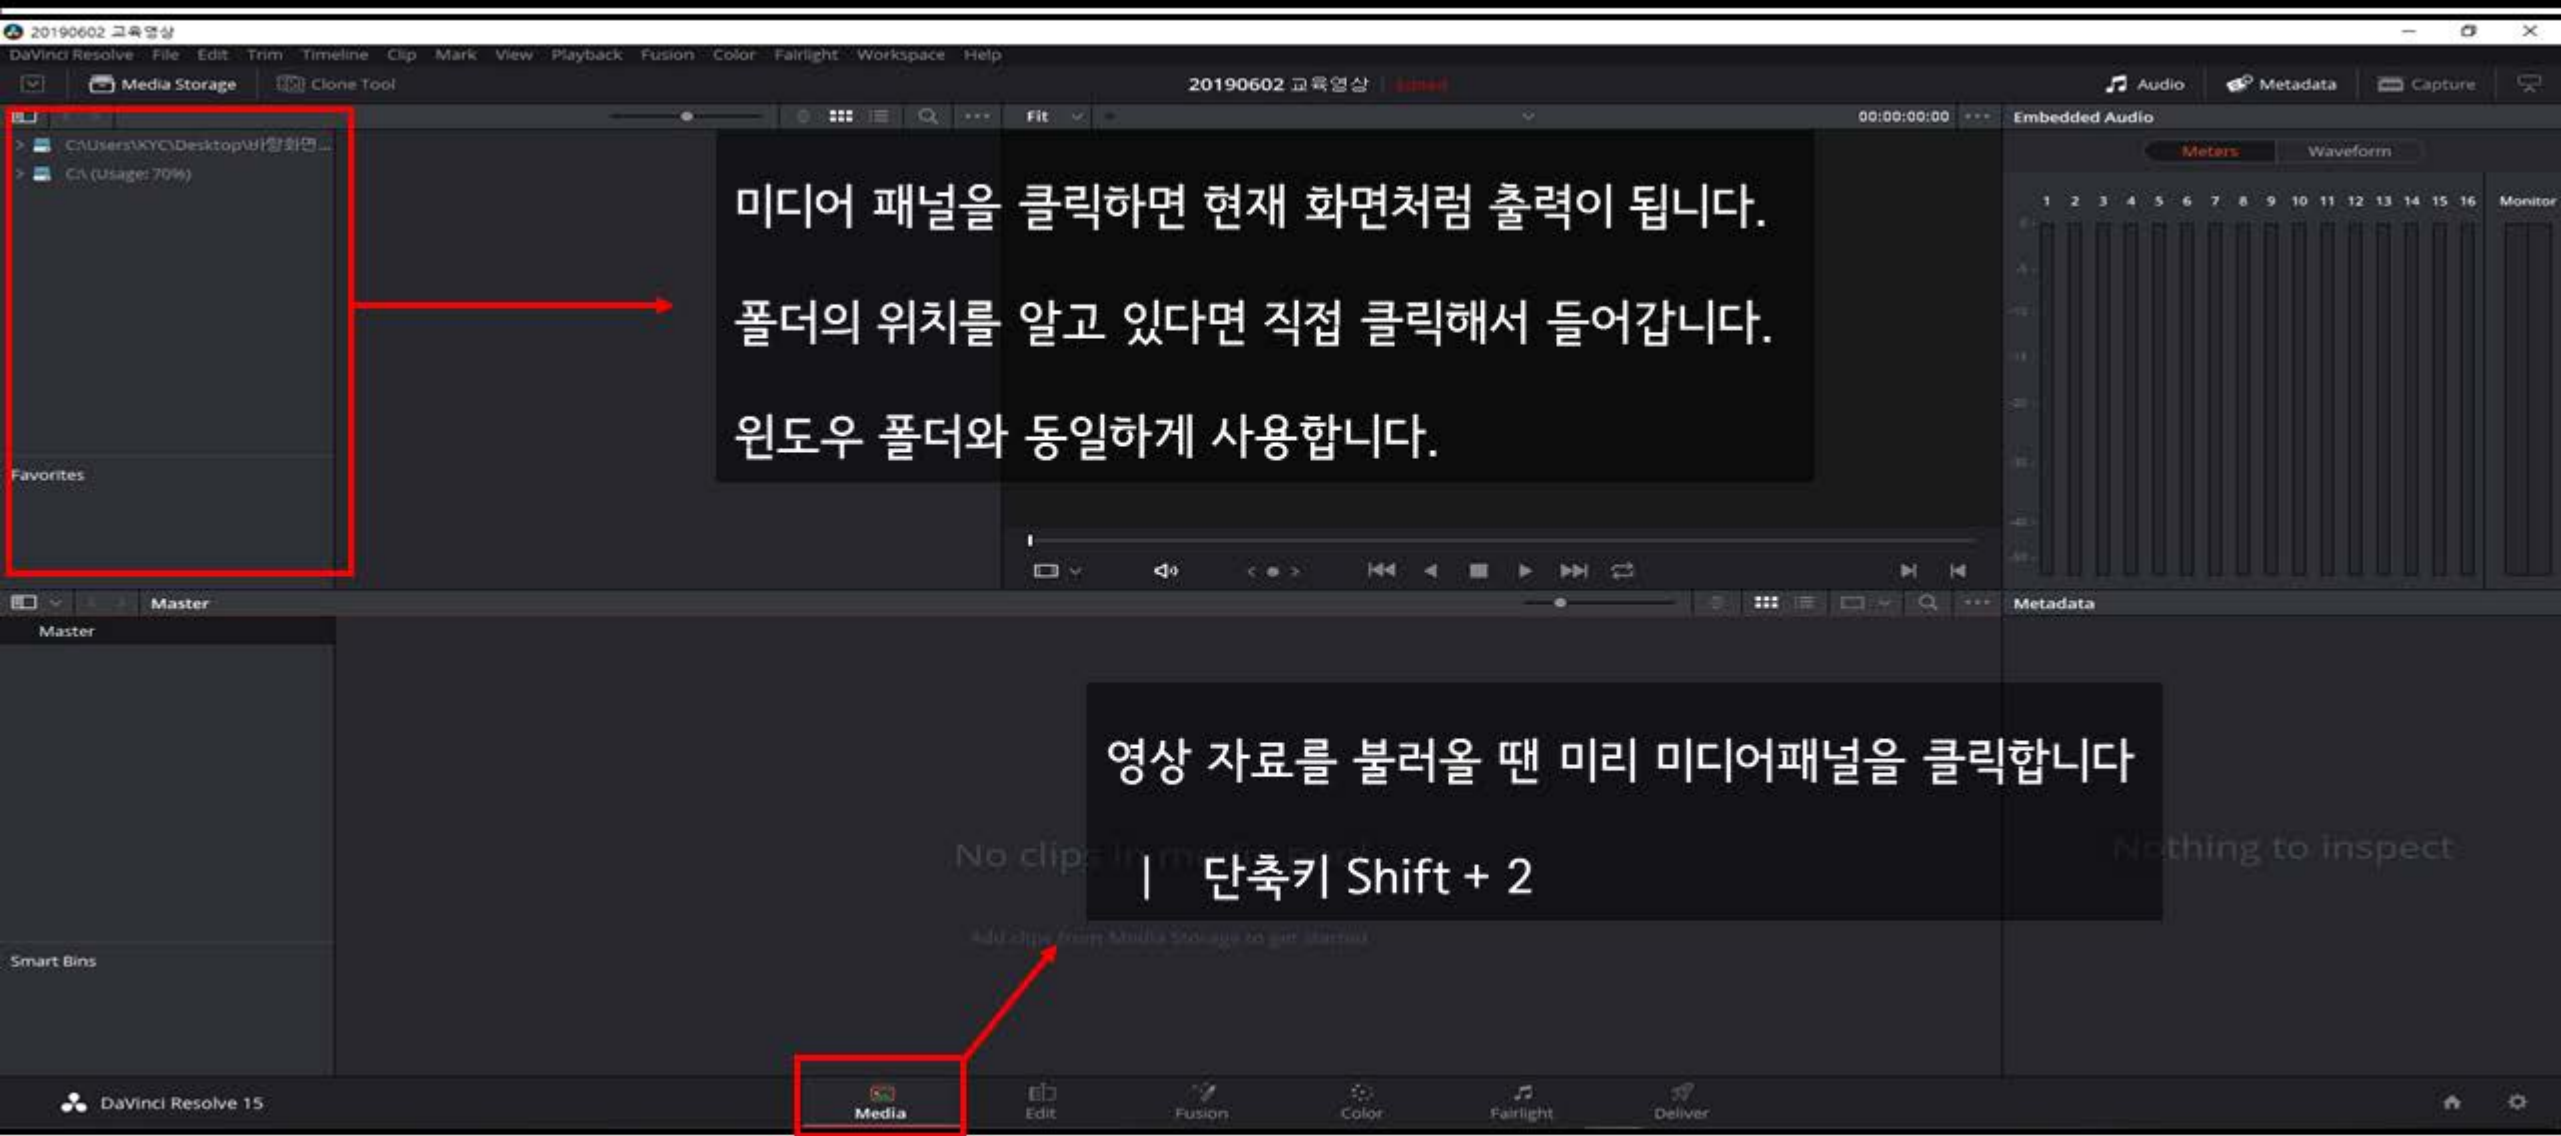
20190602 교육영상

DaVinci Resolve File Edit Trim Timeline Clip Mark View Playback Fusion Color Fairlight Workspace Help

Media Storage Clone Tool

20190602 교육영상 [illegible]

Audio Metadata Capture

Fit

00:00:00:00

Embedded Audio

Meters Waveform

1 2 3 4 5 6 7 8 9 10 11 12 13 14 15 16 Monitor

C:\Users\KYC\Desktop\바탕화면...

C:\ (Usage: 70%)

미디어 패널을 클릭하면 현재 화면처럼 출력이 됩니다.

폴더의 위치를 알고 있다면 직접 클릭해서 들어갑니다.

윈도우 폴더와 동일하게 사용합니다.

Favorites

Master

Master

Metadata

영상 자료를 불러올 땐 미리 미디어패널을 클릭합니다

No clips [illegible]

| 단축키 Shift + 2

N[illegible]thing to inspect

Add clips from Media Storage to get started

Smart Bins

DaVinci Resolve 15

Media Edit Fusion Color Fairlight Deliver